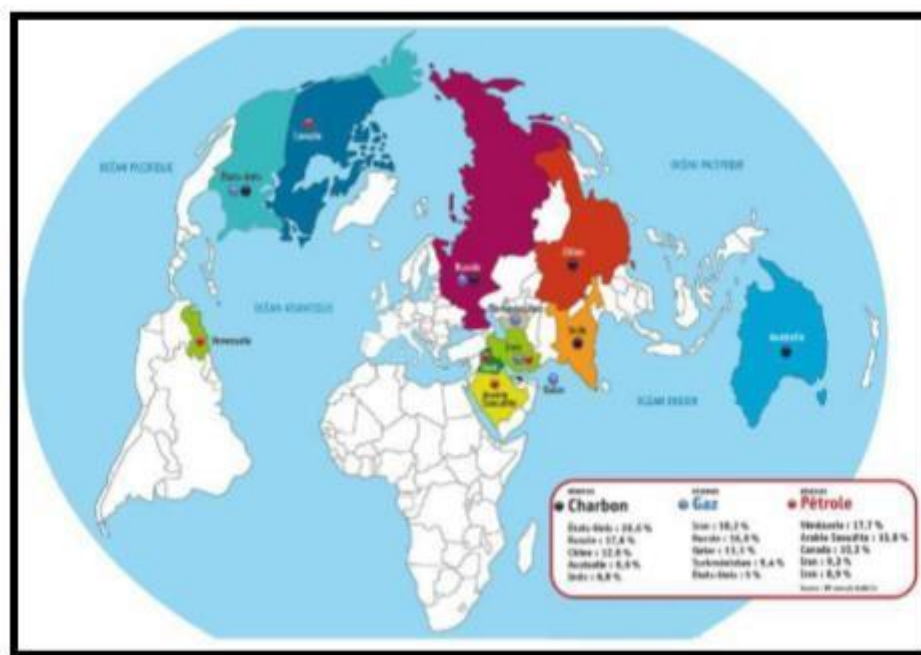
OCÉAN PACIFIQUE

Canada

États-Unis

OCÉAN PACIFIQUE

Russie

Chine

OCÉAN ATLANTIQUE

Turkménistan

Venezuela

Iran

Irak

Inde

Australie

Arabie Saoudite

Qatar

OCÉAN INDIEN

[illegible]
Charbon
États-Unis : 26,6 %
Russie : 17,6 %
Chine : 12,8 %
Australie : 8,6 %
Inde : 6,8 %

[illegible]
Gaz
Iran : 18,2 %
Russie : 16,8 %
Qatar : 13,1 %
Turkménistan : 9,4 %
États-Unis : 5 %

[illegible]
Pétrole
Venezuela : 17,7 %
Arabie Saoudite : 15,8 %
Canada : 10,3 %
Iran : 9,3 %
Irak : 8,9 %

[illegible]